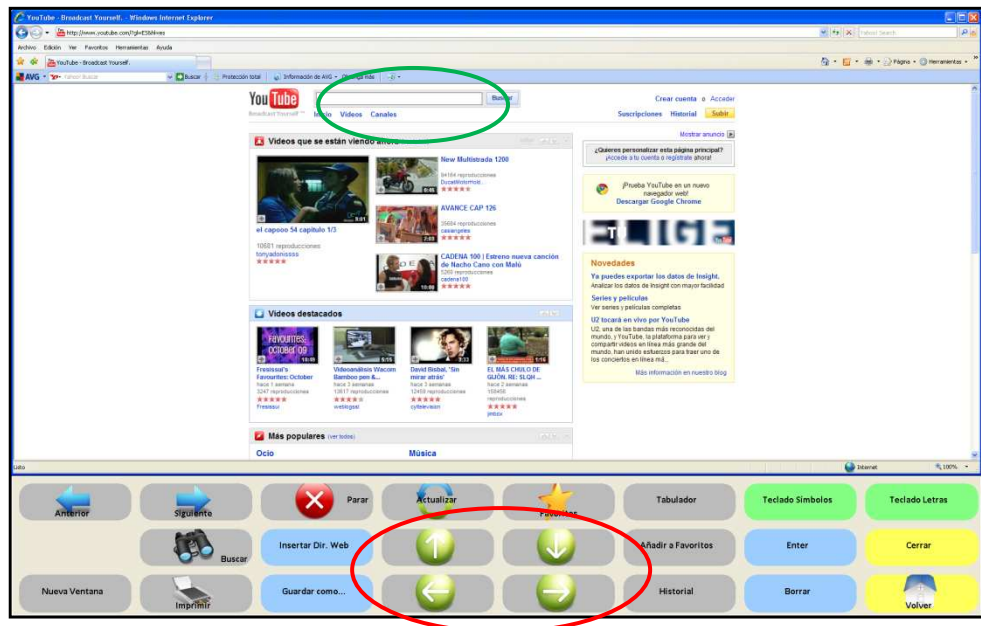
YouTube - Broadcast Yourself. - Windows Internet Explorer

http://www.youtube.com/?gl=ES&hl=es

Archivo Edición Ver Favoritos Herramientas Ayuda

YouTube - Broadcast Yourself.

AVG Yahoo! Buscar Buscar Protección total Información de AVG Obtener más

Página Herramientas

YouTube Broadcast Yourself

Buscar

Inicio Videos Canales

Crear cuenta o Acceder

Suscripciones Historial Subir

Videos que se están viendo ahora

el capooo 54 capitulo 1/3

10681 reproducciones
tonyadonissss

New Multistrada 1200

84164 reproducciones
DucatiMotorHold...

AVANCE CAP 126

35604 reproducciones
casaespres

CADENA 100 | Estreno nueva canción de Nacho Cano con Malú

5269 reproducciones
cadena100

Mostrar anuncio

¿Quieres personalizar esta página principal?
¡Accede a tu cuenta o regístrate ahora!

¡Prueba YouTube en un nuevo navegador web!
Descargar Google Chrome

Novedades

Ya puedes exportar los datos de Insight.
Analizar los datos de Insight con mayor facilidad

Series y películas
Ver series y películas completas

U2 tocará en vivo por YouTube
U2, una de las bandas más reconocidas del mundo, y YouTube, la plataforma para ver y compartir videos en línea más grande del mundo, han unido esfuerzos para traer uno de los conciertos en línea más...

Más información en nuestro blog

Videos destacados

Favourites: October 09

Fresissui's Favourites: October
hace 1 semana
3247 reproducciones
Fresissui

Videoanálisis Wacom Bamboo pen &...
hace 3 semanas
10617 reproducciones
weblogssl

David Bisbal, 'Sin mirar atrás'
hace 3 semanas
12459 reproducciones
cyltelevision

EL MÁS CHULO DE GIJÓN, RE: SLQH ...
hace 2 semanas
155458 reproducciones
jmbox

Más populares (ver todos)

Ocio

Música

Listo

Internet

100%

Anterior
Siguiente
Parar
Actualizar
Favoritos
Tabulador
Teclado Símbolos
Teclado Letras
Buscar
Insertar Dir. Web
Añadir a Favoritos
Enter
Cerrar
Nueva Ventana
Imprimir
Guardar como...
Historial
Borrar
Volver